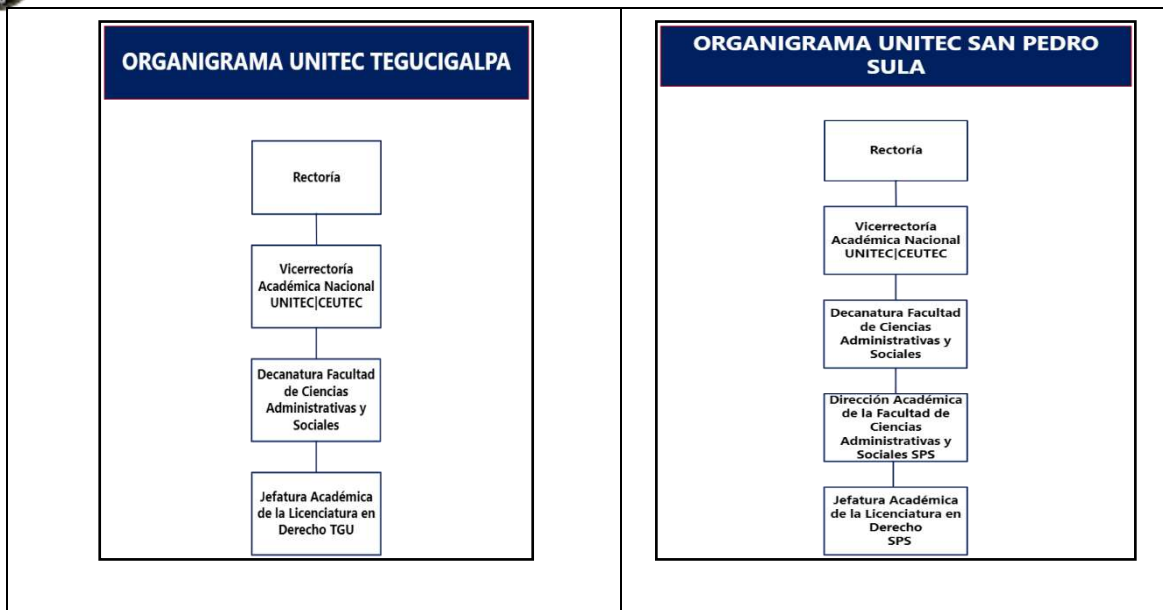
ORGANIGRAMA UNITEC TEGUCIGALPA

Rectoría

Vicerrectoría Académica Nacional UNITEC|CEUTEC

Decanatura Facultad de Ciencias Administrativas y Sociales

Jefatura Académica de la Licenciatura en Derecho TGU

ORGANIGRAMA UNITEC SAN PEDRO SULA

Rectoría

Vicerrectoría Académica Nacional UNITEC|CEUTEC

Decanatura Facultad de Ciencias Administrativas y Sociales

Dirección Académica de la Facultad de Ciencias Administrativas y Sociales SPS

Jefatura Académica de la Licenciatura en Derecho SPS